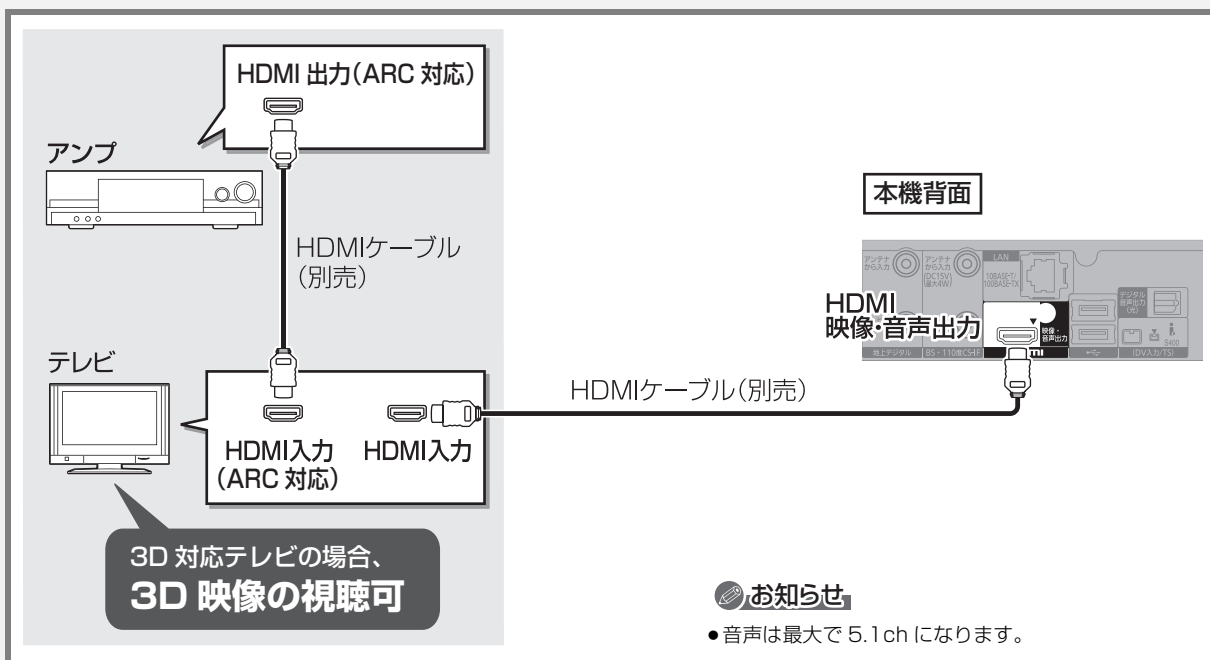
HDMI 出力(ARC 対応)

アンプ

HDMIケーブル
(別売)

テレビ

HDMI入力
(ARC 対応)

HDMI入力

3D 対応テレビの場合、
3D 映像の視聴可

本機背面

アンテナから入力

アンテナから入力 (DC15V) (最大4W)

LAN

10BASE-T/ 100BASE-TX

デジタル音声出力 (光)

HDMI
映像･音声出力

映像・音声出力

地上デジタル

BS・110度CS-IF

S400

(DV入力/TS)

HDMIケーブル(別売)

お知らせ

●音声は最大で 5.1ch になります。